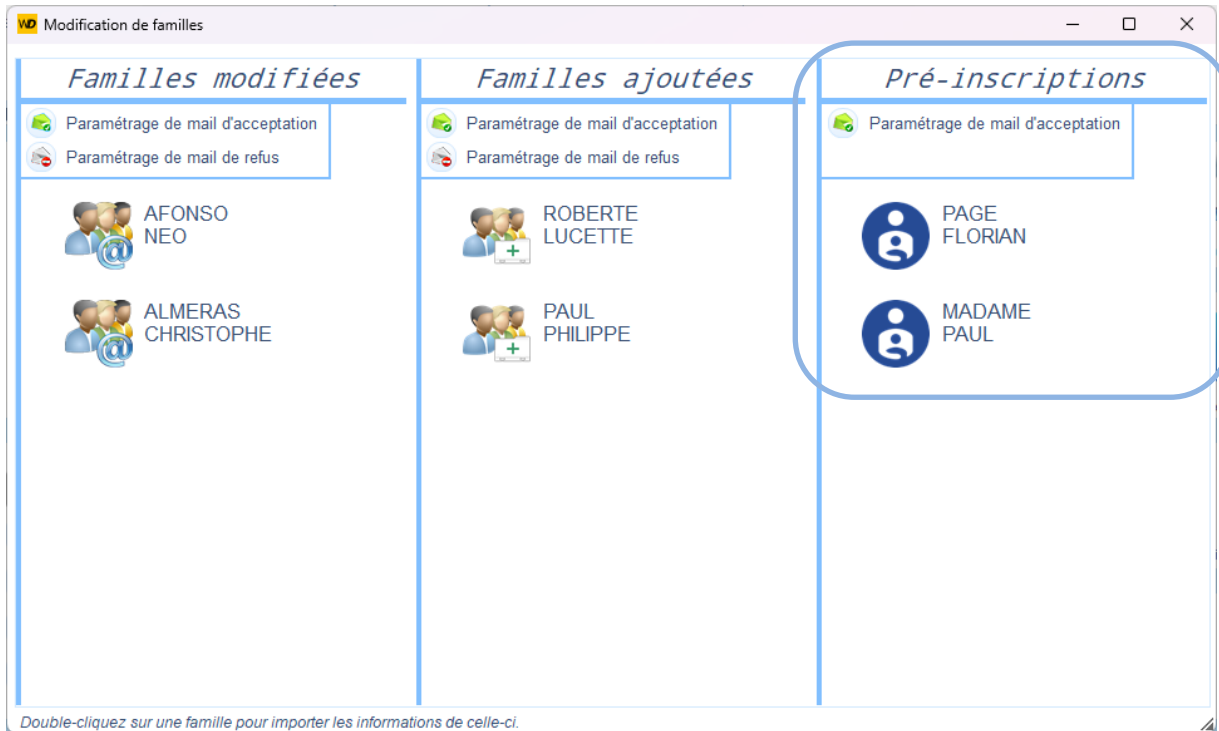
WD Modification de familles

Familles modifiées

Paramétrage de mail d'acceptation
Paramétrage de mail de refus

AFONSO
NEO

ALMERAS
CHRISTOPHE

Familles ajoutées

Paramétrage de mail d'acceptation
Paramétrage de mail de refus

ROBERTE
LUCETTE

PAUL
PHILIPPE

Pré-inscriptions

Paramétrage de mail d'acceptation

PAGE
FLORIAN

MADAME
PAUL

Double-cliquez sur une famille pour importer les informations de celle-ci.